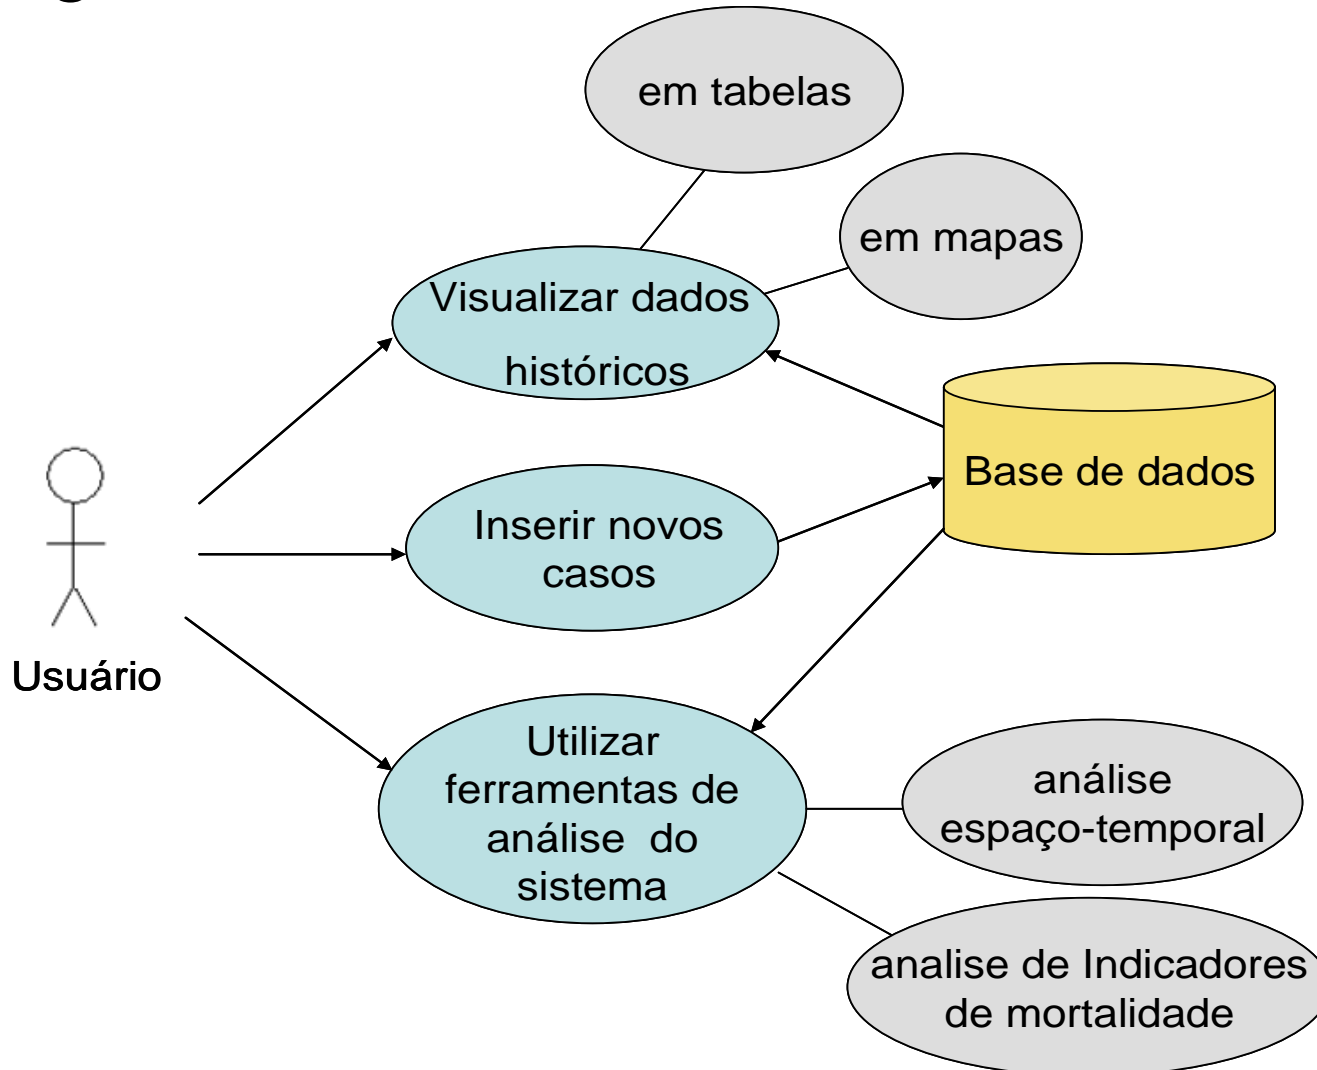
em tabelas

em mapas

Visualizar dados históricos

Base de dados

Inserir novos casos

Usuário

Utilizar ferramentas de análise do sistema

análise espaço-temporal

analise de Indicadores de mortalidade